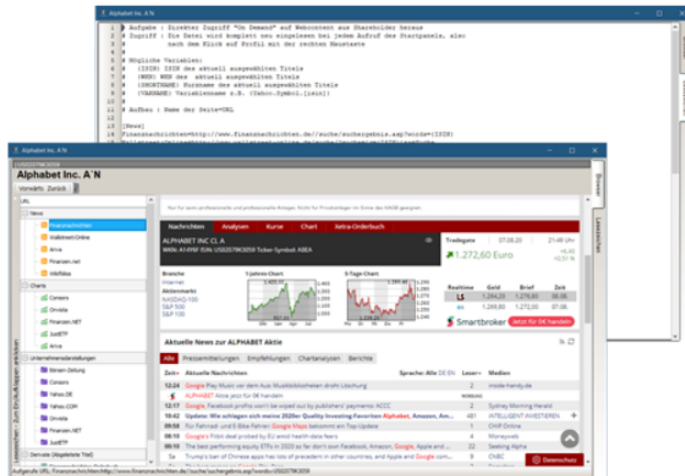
Alphabet Inc. A´N

1 # Aufgabe : Direkter Zugriff "On Demand" auf Webcontent aus Shareholder heraus
2 # Zugriff : Die Datei wird komplett neu eingelesen bei jedem Aufruf des Startpanels, also
3 #           nach dem Klick auf Profil mit der rechten Maustaste
4 #
5 # Mögliche Variablen:
6 #     {ISIN} ISIN des aktuell ausgewählten Titels
7 #     {WKN} WKN des aktuell ausgewählten Titels
8 #     {SHORTNAME} Kurzname des aktuell ausgewählten Titels
9 #     {VARNAME} Variablenname z.B. {Yahoo.Symbol.[isin]}
10 #
11 # Aufbau : Name der Seite=URL
12
13 [News]
14 Finanznachrichten=http://www.finanznachrichten.de/suche/suchergebnis.asp?words={ISIN}

Alphabet Inc. A´N
US02079K3059
Alphabet Inc. A´N
Vorwärts Zurück
URL
News
Finanznachrichten
Wallstreet-Online
Ariva
Finanzen.net
Wikifolio
Charts
Consors
Onvista
Finanzen.NET
JustETF
Ariva
Unternehmensdarstellungen
Börsen-Zeitung
Consors
Yahoo.DE
Yahoo.COM
Onvista
Finanzen.NET
JustETF
Derivate (Abgeleitete Titel)
Browser
Datenschutz

Nachrichten Analysen Kurse Chart Xetra-Orderbuch
ALPHABET INC CL A
WKN: A14Y6F ISIN: US02079K3059 Ticker-Symbol: ABEA
Tradegate 07.08.20 21:49 Uhr
1.272,60 Euro
Branche
Internet
Aktienmarkt
NASDAQ-100
S&P 500
S&P 100
1-Jahres-Chart
5-Tage-Chart
Realtime Geld Brief Zeit
Smartbroker
Jetzt für 0€ handeln

Aktuelle News zur ALPHABET Aktie
Alle Pressemitteilungen Empfehlungen Chartanalysen Berichte
Zeit Aktuelle Nachrichten Sprache: Alle DE EN Leser Medien
12:24 Google Play Music vor dem Aus: Musikbibliotheken droht Löschung 2 inside-handy.de
ALPHABET Aktie jetzt für 0€ handeln
12:17 Google, Facebook profits won't be wiped out by publishers' payments: ACCC 2 Sydney Morning Herald
10:42 Update: Wie schlagen sich meine 2020er Quality Investing Favoriten Alphabet, Amazon, Am... 481 INTELLIGENT INVESTIEREN
09:58 Für Fahrrad- und E-Bike-Fahrer: Google Maps bekommt ein Top-Update 1 CHIP Online
08:10 Google's Fitbit deal probed by EU amid health data fears 4 Moneyweb
09:10 The best performing equity ETFs in 2020 so far don't own Facebook, Amazon, Google, Apple and ... 22 Seeking Alpha
Sa Trump's ban of Chinese apps has lots of precedent in other countries, and Google and Apple ... 9 CNBC